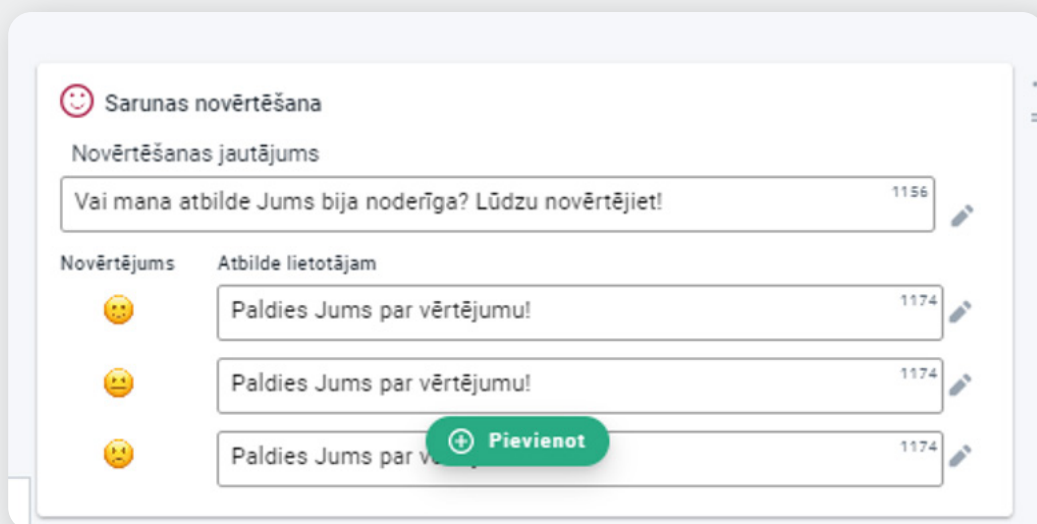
Sarunas novērtēšana

Novērtēšanas jautājums

Vai mana atbilde Jums bija noderīga? Lūdzu novērtējiet! 1156

Novērtējums

Atbilde lietotājam

Paldies Jums par vērtējumu! 1174

Paldies Jums par vērtējumu! 1174

Paldies Jums par v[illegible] 1174

Pievienot